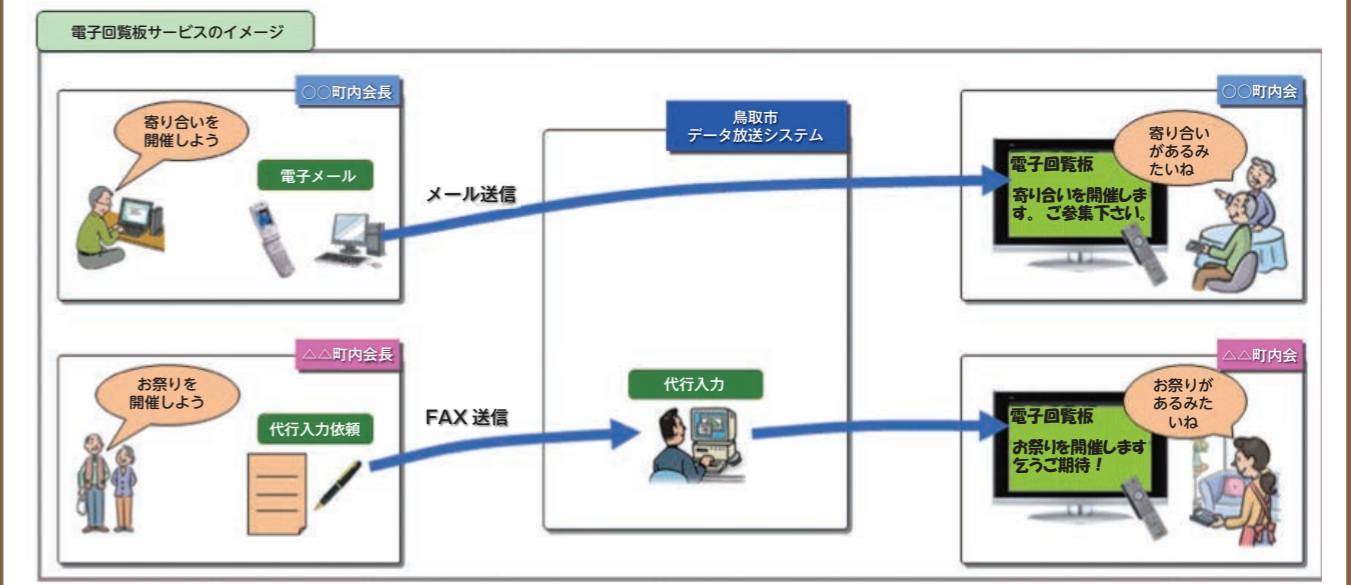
電子回覧板サービスのイメージ

○○町内会長

寄り合いを開催しよう

電子メール

メール送信

鳥取市
データ放送システム

○○町内会

電子回覧板
寄り合いを開催します。ご参集下さい。

寄り合いがあるみたいね

△△町内会長

お祭りを開催しよう

代行入力依頼

FAX 送信

代行入力

△△町内会

電子回覧板
お祭りを開催します乞うご期待！

お祭りがあるみたいね